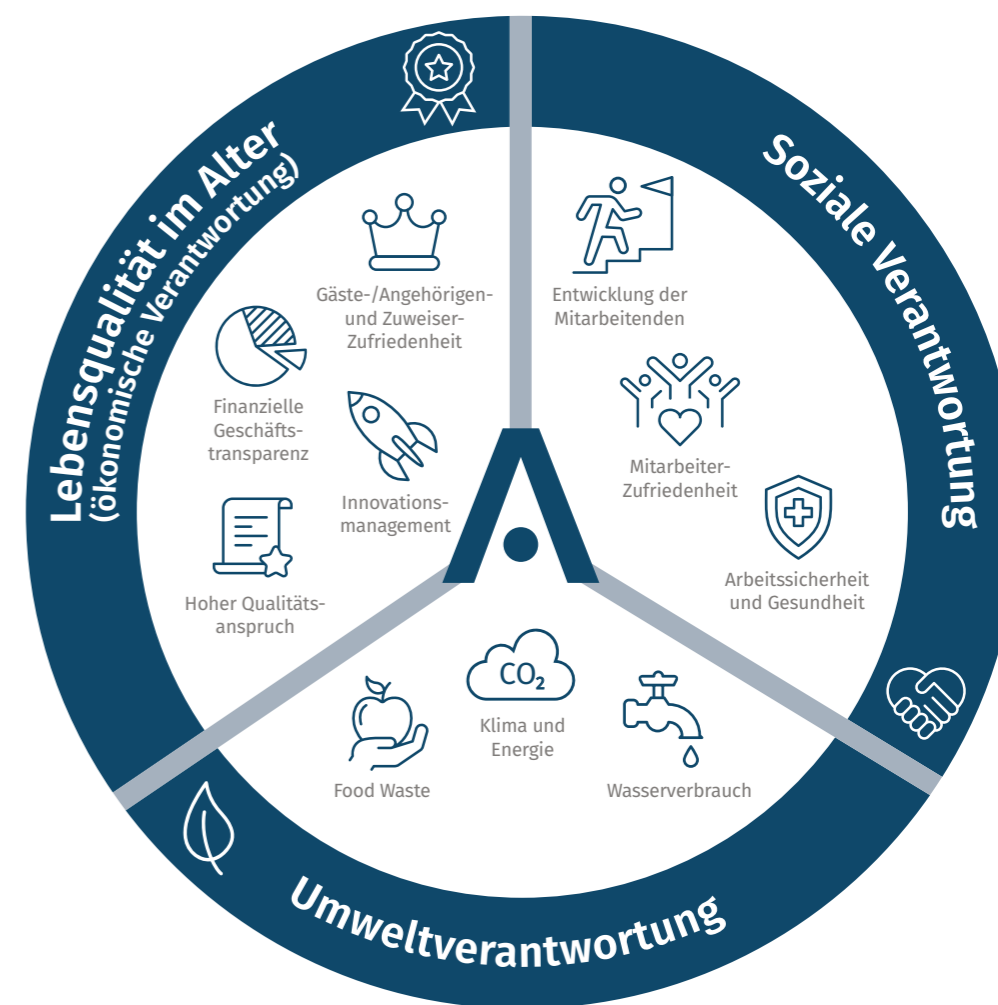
Lebensqualität im Alter
(ökonomische Verantwortung)

Gäste-/Angehörigen- und Zuweiser-Zufriedenheit

Finanzielle Geschäftstransparenz

Innovationsmanagement

Hoher Qualitätsanspruch

Soziale Verantwortung

Entwicklung der Mitarbeitenden

Mitarbeiter-Zufriedenheit

Arbeitssicherheit und Gesundheit

$CO_2$

Klima und Energie

Food Waste

Wasserverbrauch

Umweltverantwortung